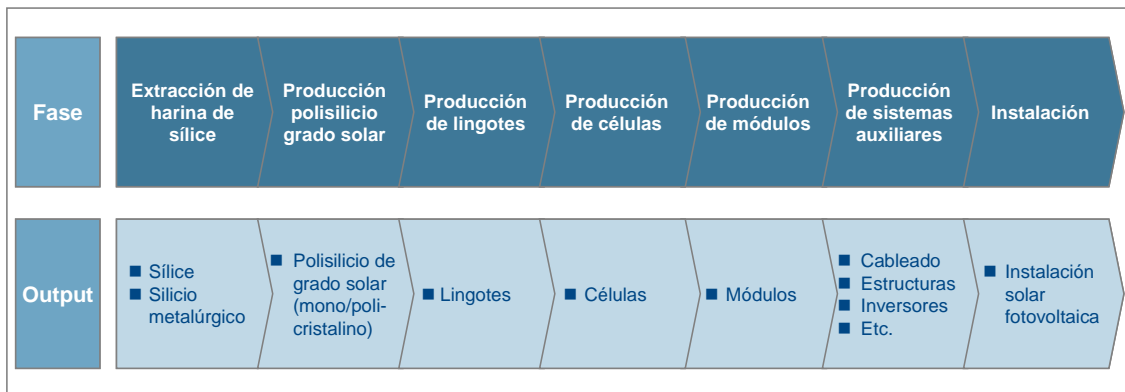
| Fase | Extracción de harina de sílice | Producción polisilicio grado solar | Producción de lingotes | Producción de células | Producción de módulos | Producción de sistemas auxiliares | Instalación |
|---|---|---|---|---|---|---|---|
| Output | ■ Sílice ■ Silicio metalúrgico | ■ Polisilicio de grado solar (mono/policristalino) | ■ Lingotes | ■ Células | ■ Módulos | ■ Cableado ■ Estructuras ■ Inversores ■ Etc. | ■ Instalación solar fotovoltaica |